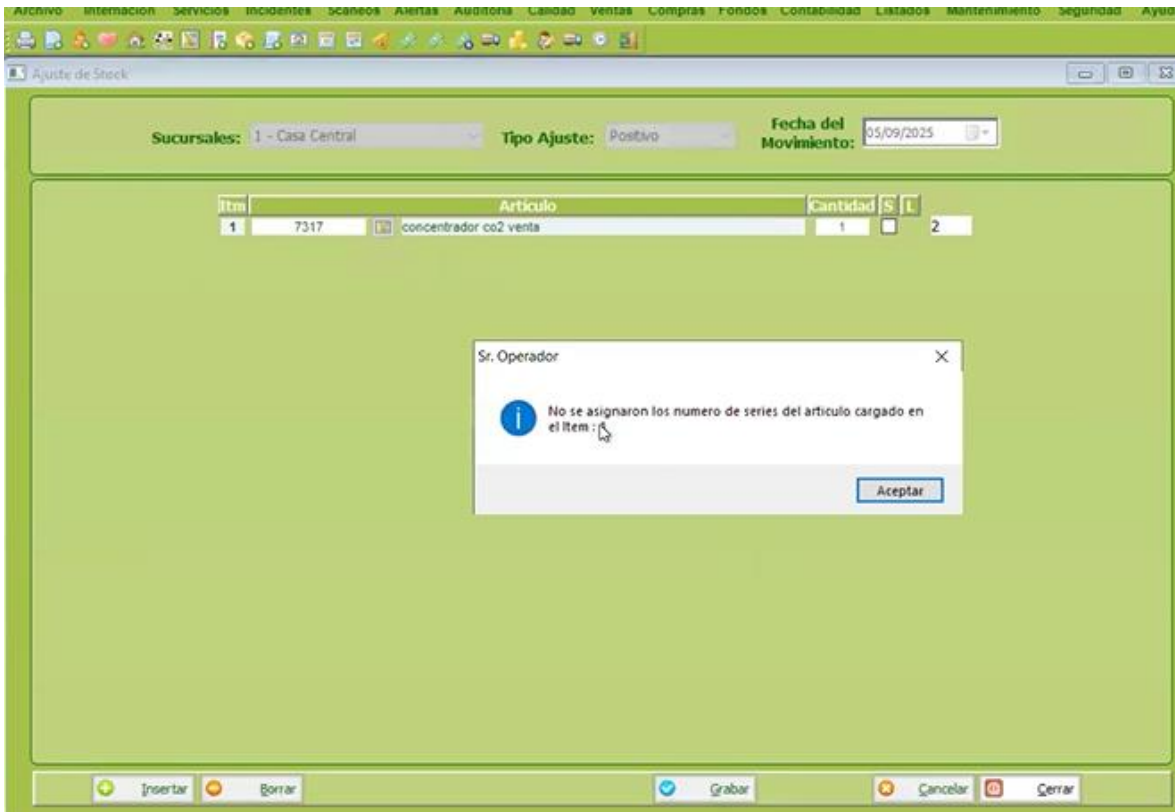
Archivo Internacion Servicios Incidentes Scaneos Alertas Auditoria Calidad Ventas Compras Fondos Contabilidad Listados Mantenimiento Seguridad Ayu

Ajuste de Stock

Sucursales: 1 - Casa Central Tipo Ajuste: Positivo Fecha del Movimiento: 05/09/2025

| Itm | Articulo | | Cantidad | S | L |
|---|---|---|---|---|---|
| 1 | 7317 | concentrador co2 venta | 1 | | 2 |

Sr. Operador

No se asignaron los numero de series del articulo cargado en el Item :

Aceptar

Insertar Borrar Grabar Cancelar Cerrar